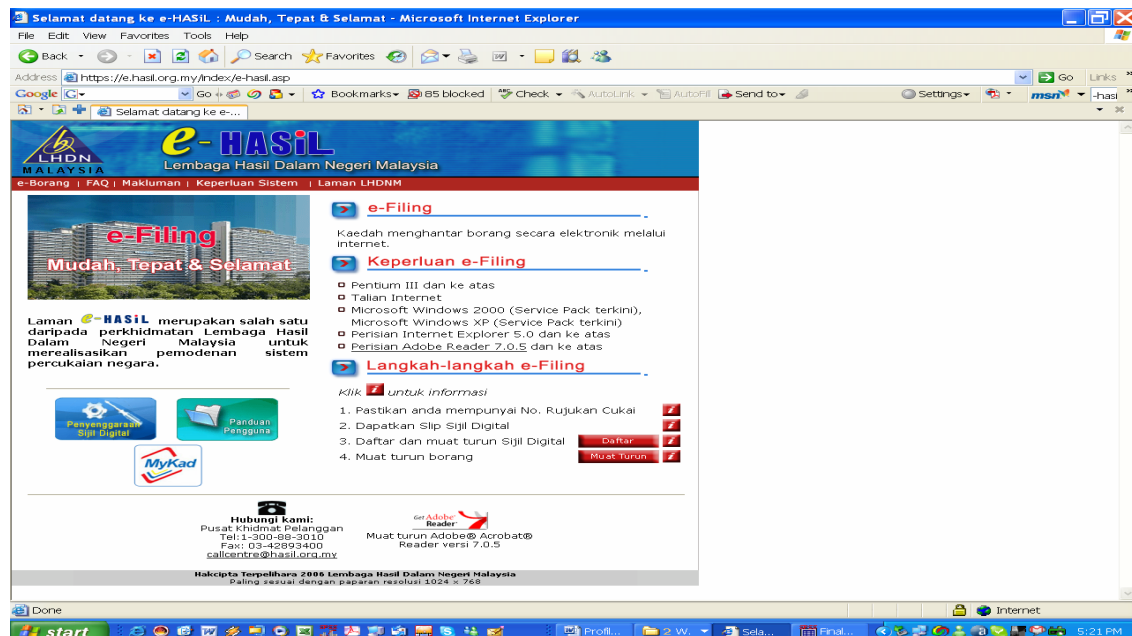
Selamat datang ke e-HASiL : Mudah, Tepat & Selamat - Microsoft Internet Explorer

File Edit View Favorites Tools Help

Back Search Favorites

Address https://e.hasil.org.my/index/e-hasil.asp Go Links

Google G- Go Bookmarks 85 blocked Check AutoLink AutoFill Send to Settings msn -hasi

Selamat datang ke e-...

LHDN MALAYSIA

e-HASiL

Lembaga Hasil Dalam Negeri Malaysia

e-Borang | FAQ | Makluman | Keperluan Sistem | Laman LHDNM

e-Filing

Mudah, Tepat & Selamat

Laman e-HASiL merupakan salah satu daripada perkhidmatan Lembaga Hasil Dalam Negeri Malaysia untuk merealisasikan pemodenan sistem percukaian negara.

Penyenggaraan Sijil Digital

Panduan Pengguna

MyKad

e-Filing

Kaedah menghantar borang secara elektronik melalui internet.

Keperluan e-Filing

Pentium III dan ke atas
Talian Internet
Microsoft Windows 2000 (Service Pack terkini), Microsoft Windows XP (Service Pack terkini)
Perisian Internet Explorer 5.0 dan ke atas
Perisian Adobe Reader 7.0.5 dan ke atas

Langkah-langkah e-Filing

Klik i untuk informasi

1. Pastikan anda mempunyai No. Rujukan Cukai
2. Dapatkan Slip Sijil Digital
3. Daftar dan muat turun Sijil Digital Daftar
4. Muat turun borang Muat Turun

Hubungi kami:
Pusat Khidmat Pelanggan
Tel:1-300-88-3010
Fax: 03-42893400
callcentre@hasil.org.my

Get Adobe Reader
Muat turun Adobe® Acrobat® Reader versi 7.0.5

Hakcipta Terpelihara 2006 Lembaga Hasil Dalam Negeri Malaysia
Paling sesuai dengan paparan resolusi 1024 x 768

Done Internet

start Profil... 2 W... Sela... Final... 5:21 PM